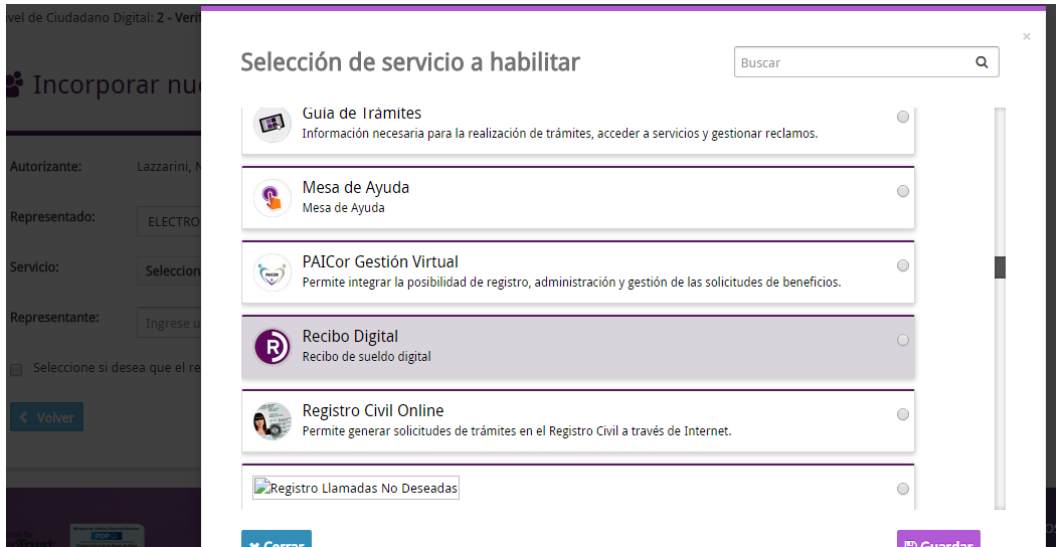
vel de Ciudadano Digital: 2 - Veri

Incorporar nu

Autorizante: Lazzarini, N

Representado: ELECTRO

Servicio: Seleccion

Representante: Ingrese u

Seleccione si desea que el re

Volver

Selección de servicio a habilitar

Buscar

Guía de Trámites
Información necesaria para la realización de trámites, acceder a servicios y gestionar reclamos.

Mesa de Ayuda
Mesa de Ayuda

PAICor Gestión Virtual
Permite integrar la posibilidad de registro, administración y gestión de las solicitudes de beneficios.

Recibo Digital
Recibo de sueldo digital

Registro Civil Online
Permite generar solicitudes de trámites en el Registro Civil a través de Internet.

Registro Llamadas No Deseadas

Cerrar

Guardar

×